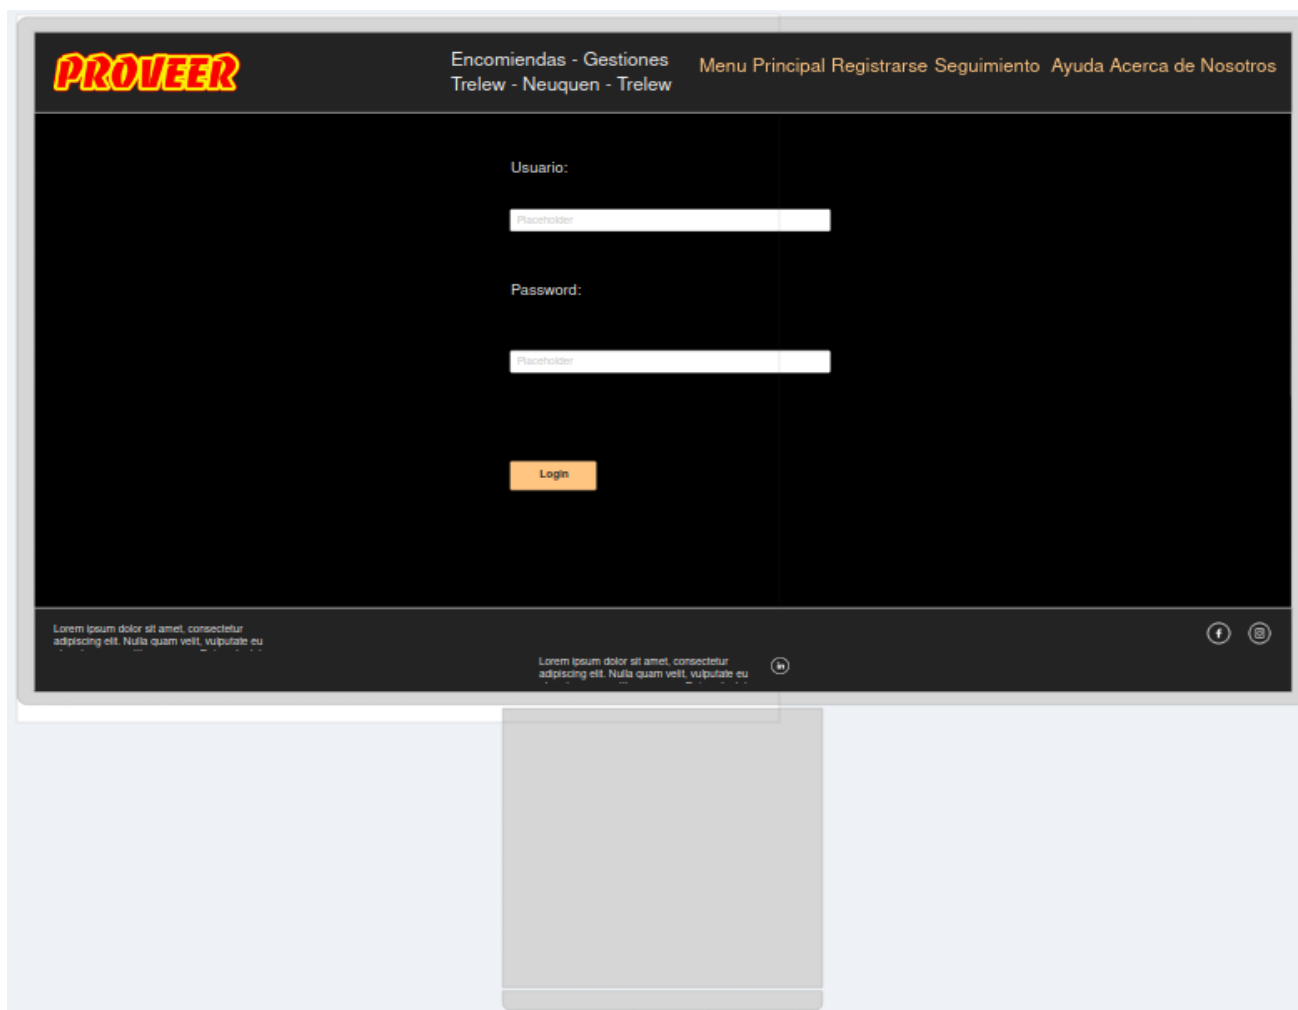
PROVEER

Encomiendas - Gestiones
Trelew - Neuquen - Trelew

Menu Principal Registrarse Seguimiento Ayuda Acerca de Nosotros

Usuario:

Placeholder

Password:

Placeholder

Login

Lorem ipsum dolor sit amet, consectetur adipiscing elit. Nulla quam velit, vulputate eu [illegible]

Lorem ipsum dolor sit amet, consectetur adipiscing elit. Nulla quam velit, vulputate eu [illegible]